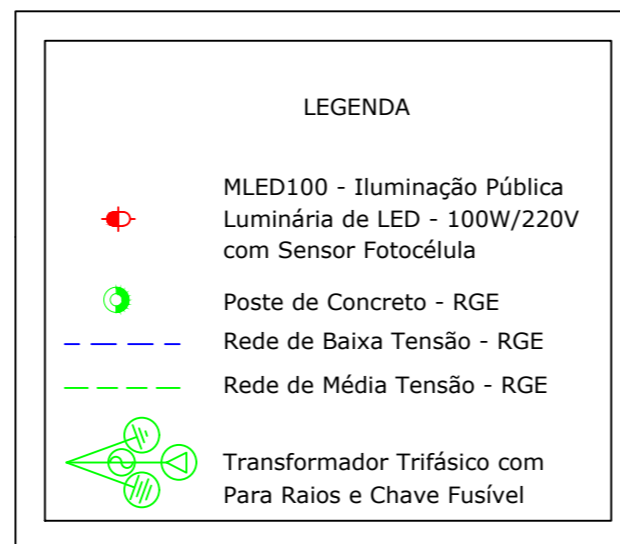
LEGENDA

MLED100 - Iluminação Pública
Luminária de LED - 100W/220V
com Sensor Fotocélula

Poste de Concreto - RGE

Rede de Baixa Tensão - RGE

Rede de Média Tensão - RGE

Transformador Trifásico com
Para Raios e Chave Fusível